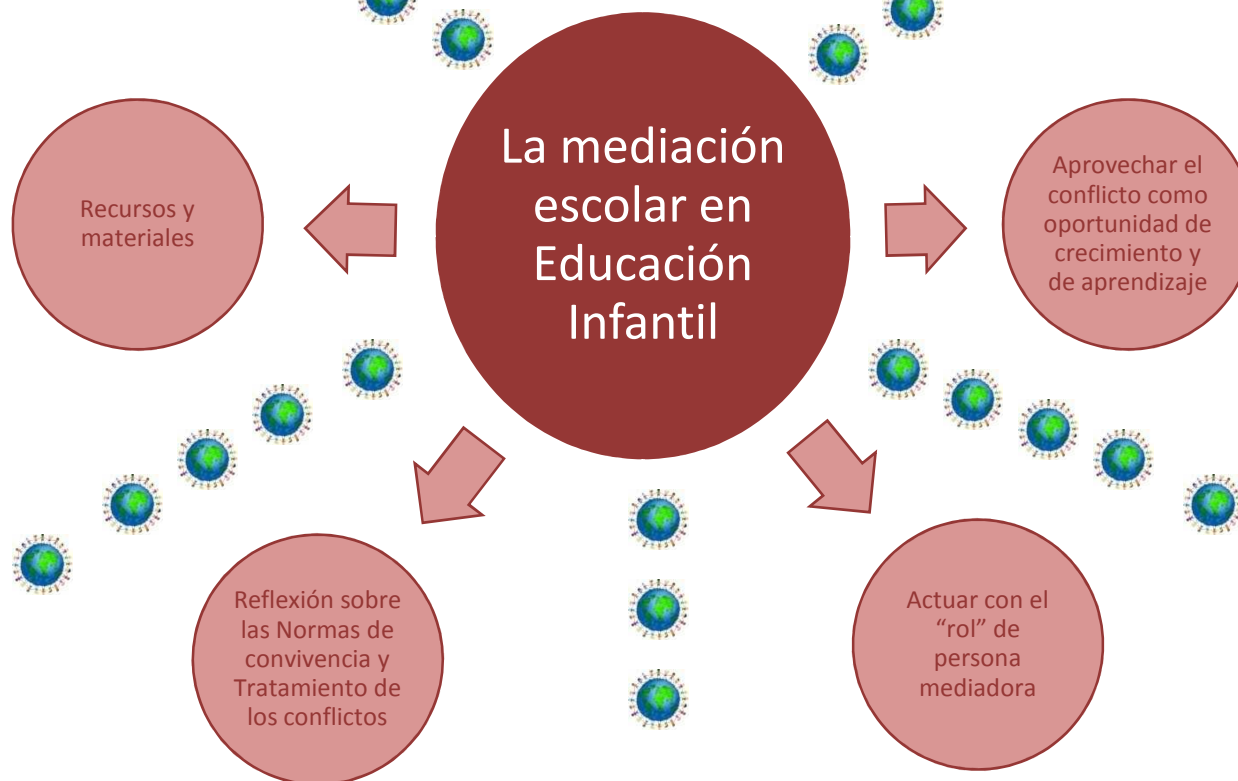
La mediación escolar en Educación Infantil

Recursos y materiales

Aprovechar el conflicto como oportunidad de crecimiento y de aprendizaje

Reflexión sobre las Normas de convivencia y Tratamiento de los conflictos

Actuar con el “rol” de persona mediadora